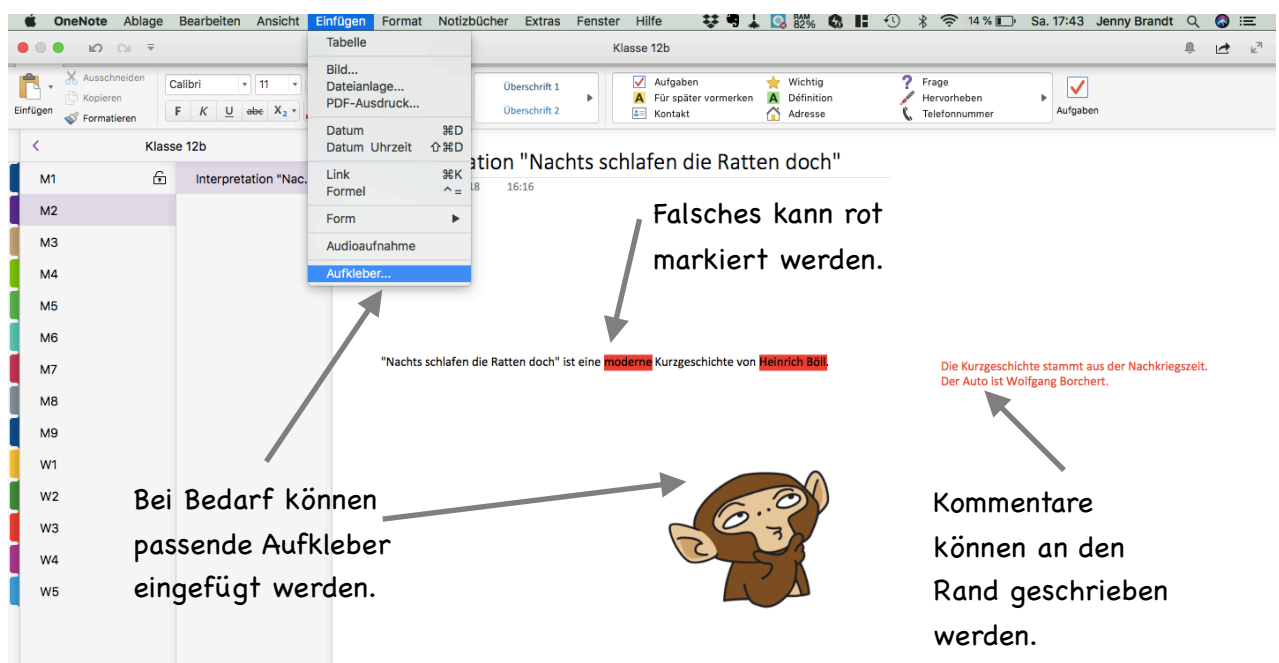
OneNote Ablage Bearbeiten Ansicht Einfügen Format Notizbücher Extras Fenster Hilfe
RAM 82% 14 % Sa. 17:43 Jenny Brandt

Klasse 12b

Einfügen
Ausschneiden
Kopieren
Formatieren
Calibri 11
F K U abc $X_2$

Überschrift 1
Überschrift 2

Aufgaben
Für später vormerken
Kontakt
Wichtig
Definition
Adresse
Frage
Hervorheben
Telefonnummer
Aufgaben

Tabelle
Bild...
Dateianlage...
PDF-Ausdruck...
Datum ⌘D
Datum Uhrzeit ⇧⌘D
Link ⌘K
Formel ^=
Form ▶
Audioaufnahme
Aufkleber...

Klasse 12b
M1
M2
M3
M4
M5
M6
M7
M8
M9
W1
W2
W3
W4
W5

Interpretation "Nac...

ation "Nachts schlafen die Ratten doch"
18 16:16

Falsches kann rot markiert werden.

"Nachts schlafen die Ratten doch" ist eine moderne Kurzgeschichte von Heinrich Böll.

Die Kurzgeschichte stammt aus der Nachkriegszeit.
Der Auto ist Wolfgang Borchert.

Bei Bedarf können passende Aufkleber eingefügt werden.

Kommentare können an den Rand geschrieben werden.